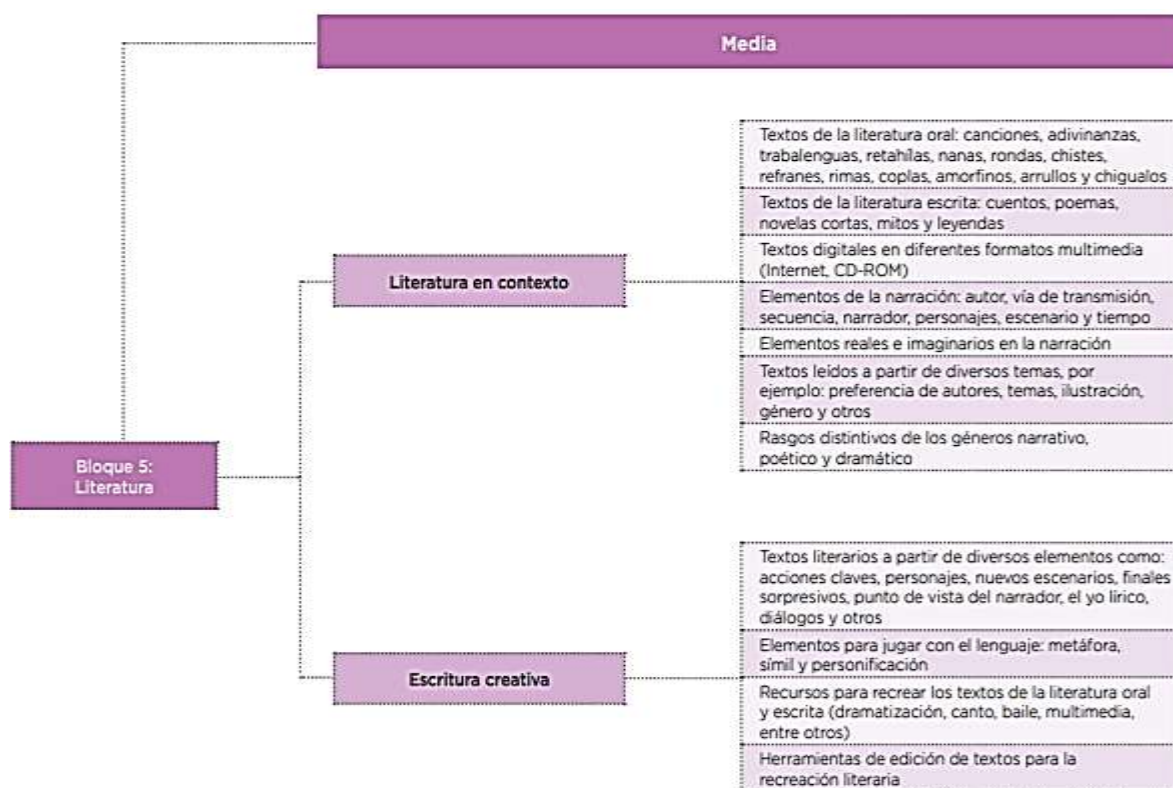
Media

Bloque 5: Literatura

Literatura en contexto

Textos de la literatura oral: canciones, adivinanzas, trabalenguas, retahílas, nanas, rondas, chistes, refranes, rimas, coplas, amorfinos, arrullos y chigualos

Textos de la literatura escrita: cuentos, poemas, novelas cortas, mitos y leyendas

Textos digitales en diferentes formatos multimedia (Internet, CD-ROM)

Elementos de la narración: autor, vía de transmisión, secuencia, narrador, personajes, escenario y tiempo

Elementos reales e imaginarios en la narración

Textos leídos a partir de diversos temas, por ejemplo: preferencia de autores, temas, ilustración, género y otros

Rasgos distintivos de los géneros narrativo, poético y dramático

Escritura creativa

Textos literarios a partir de diversos elementos como: acciones claves, personajes, nuevos escenarios, finales sorpresivos, punto de vista del narrador, el yo lírico, diálogos y otros

Elementos para jugar con el lenguaje: metáfora, símil y personificación

Recursos para recrear los textos de la literatura oral y escrita (dramatización, canto, baile, multimedia, entre otros)

Herramientas de edición de textos para la recreación literaria